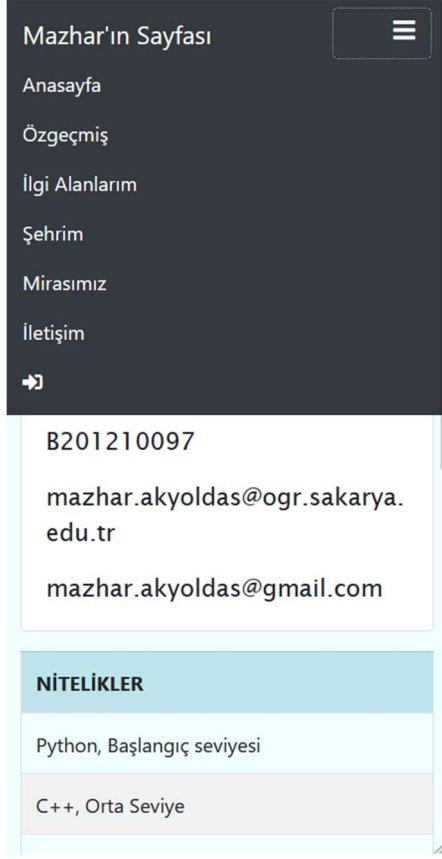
Mazhar'ın Sayfası

Anasayfa

Özgeçmiş

İlgi Alanlarım

Şehrim

Mirasımız

İletişim

B201210097

mazhar.akyoldas@ogr.sakarya.edu.tr

mazhar.akyoldas@gmail.com

NİTELİKLER

Python, Başlangıç seviyesi

C++, Orta Seviye